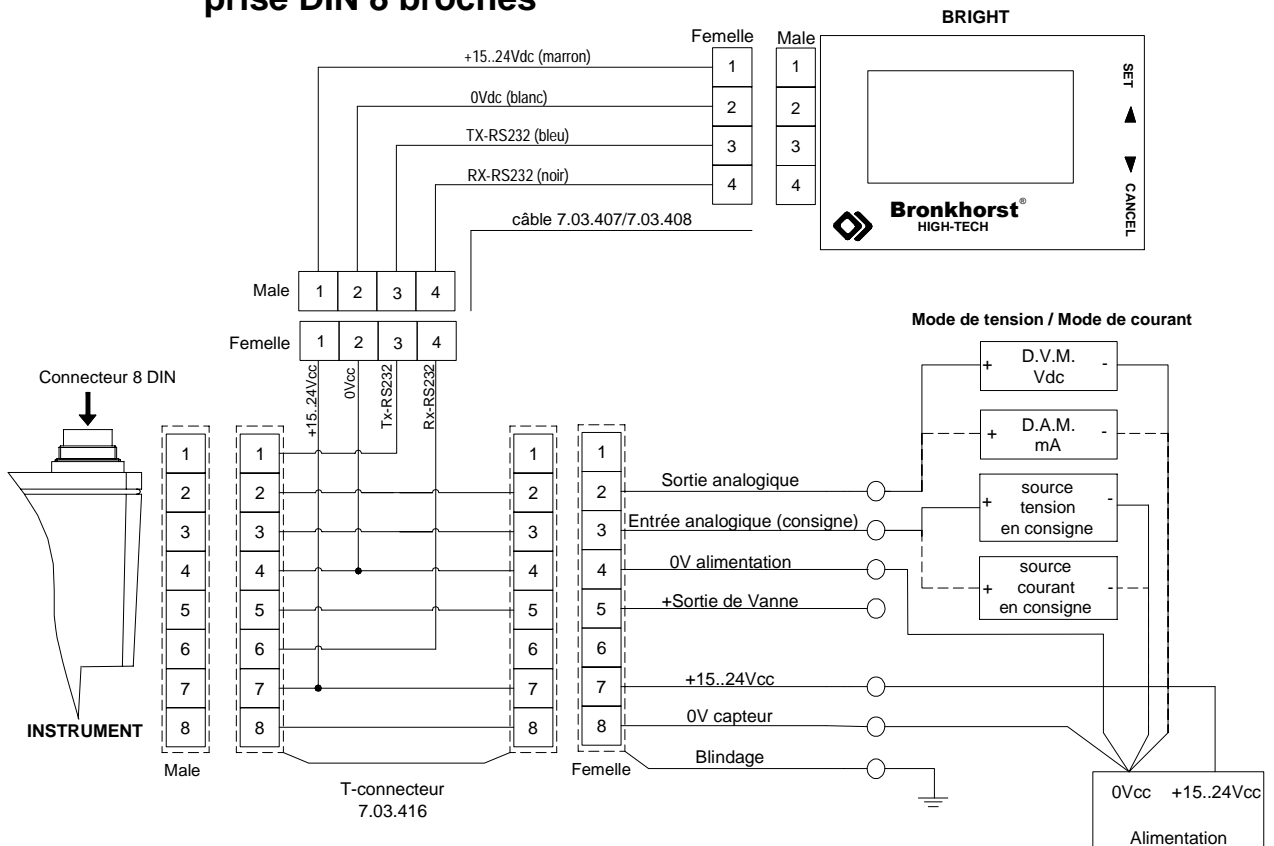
prise DIN 8 broches

BRIGHT

Femelle Male

+15..24Vdc (marron) 1 1

0Vdc (blanc) 2 2

TX-RS232 (bleu) 3 3

RX-RS232 (noir) 4 4

câble 7.03.407/7.03.408

SET ▲ ▼ CANCEL

Bronkhorst® HIGH-TECH

Male 1 2 3 4

Femelle 1 2 3 4

+15..24Vcc 0Vcc Tx-RS232 Rx-RS232

Mode de tension / Mode de courant

D.V.M. Vdc + -

D.A.M. mA + -

source tension en consigne + -

source courant en consigne + -

Connecteur 8 DIN

INSTRUMENT

| 1 | 1 | 1 | 1 |
|---|---|---|---|
| 2 | 2 | 2 | 2 |
| 3 | 3 | 3 | 3 |
| 4 | 4 | 4 | 4 |
| 5 | 5 | 5 | 5 |
| 6 | 6 | 6 | 6 |
| 7 | 7 | 7 | 7 |
| 8 | 8 | 8 | 8 |

Sortie analogique
Entrée analogique (consigne)
0V alimentation
+Sortie de Vanne
+15..24Vcc
0V capteur
Blindage

Male

T-connecteur 7.03.416

Femelle

0Vcc +15..24Vcc

Alimentation